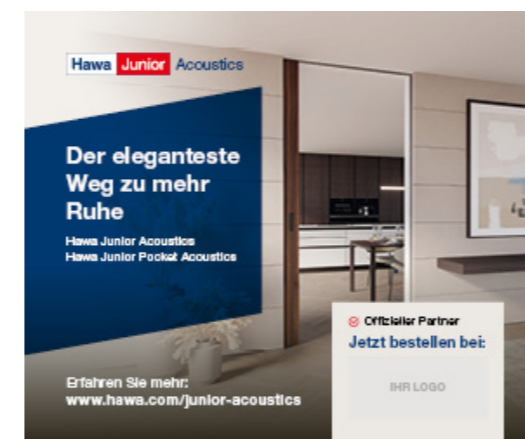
Hawa Junior Acoustics

Der eleganteste Weg zu mehr Ruhe

Hawa Junior Acoustics
Hawa Junior Pocket Acoustics

Erfahren Sie mehr:
www.hawa.com/junior-acoustics

Offizieller Partner
Jetzt bestellen bei:

IHR LOGO